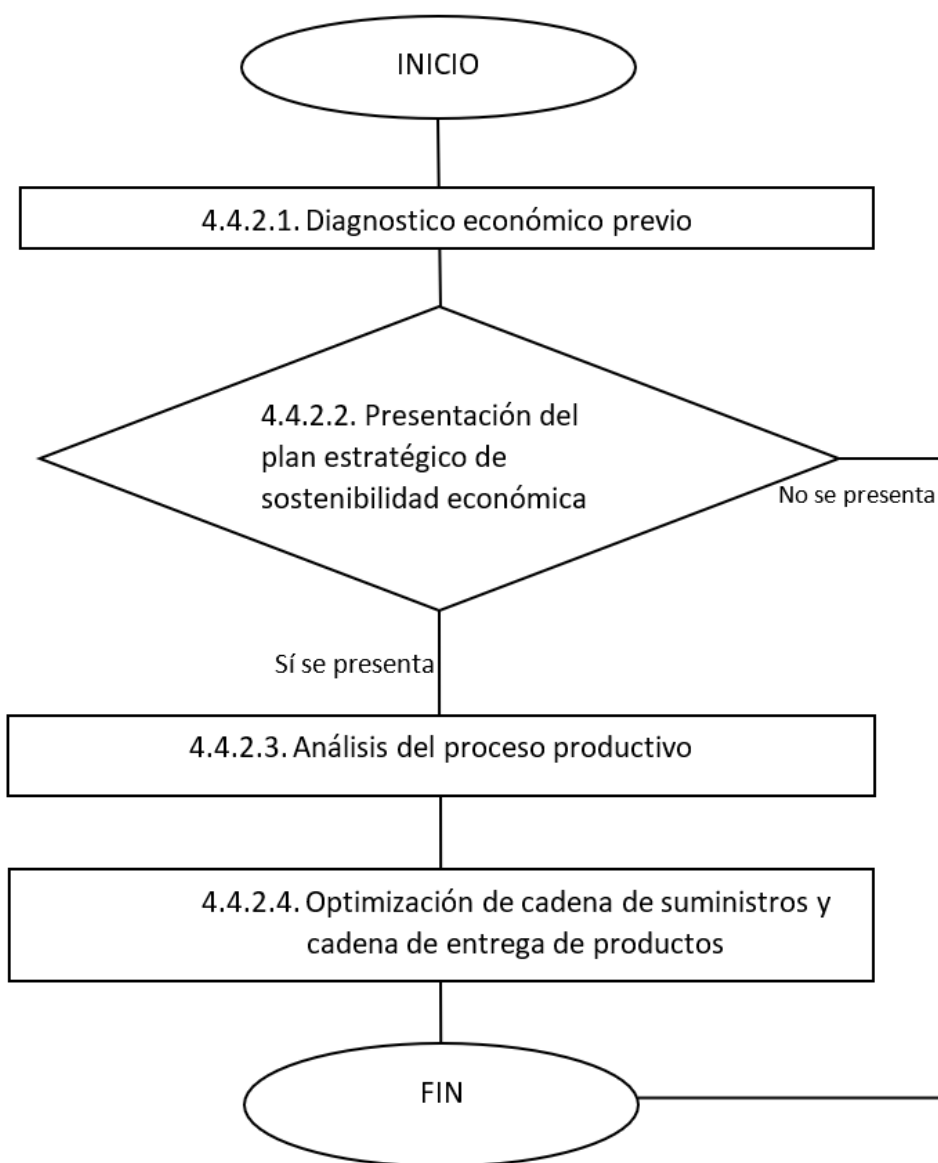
INICIO

4.4.2.1. Diagnostico económico previo

4.4.2.2. Presentación del plan estratégico de sostenibilidad económica

No se presenta

Sí se presenta

4.4.2.3. Análisis del proceso productivo

4.4.2.4. Optimización de cadena de suministros y cadena de entrega de productos

FIN